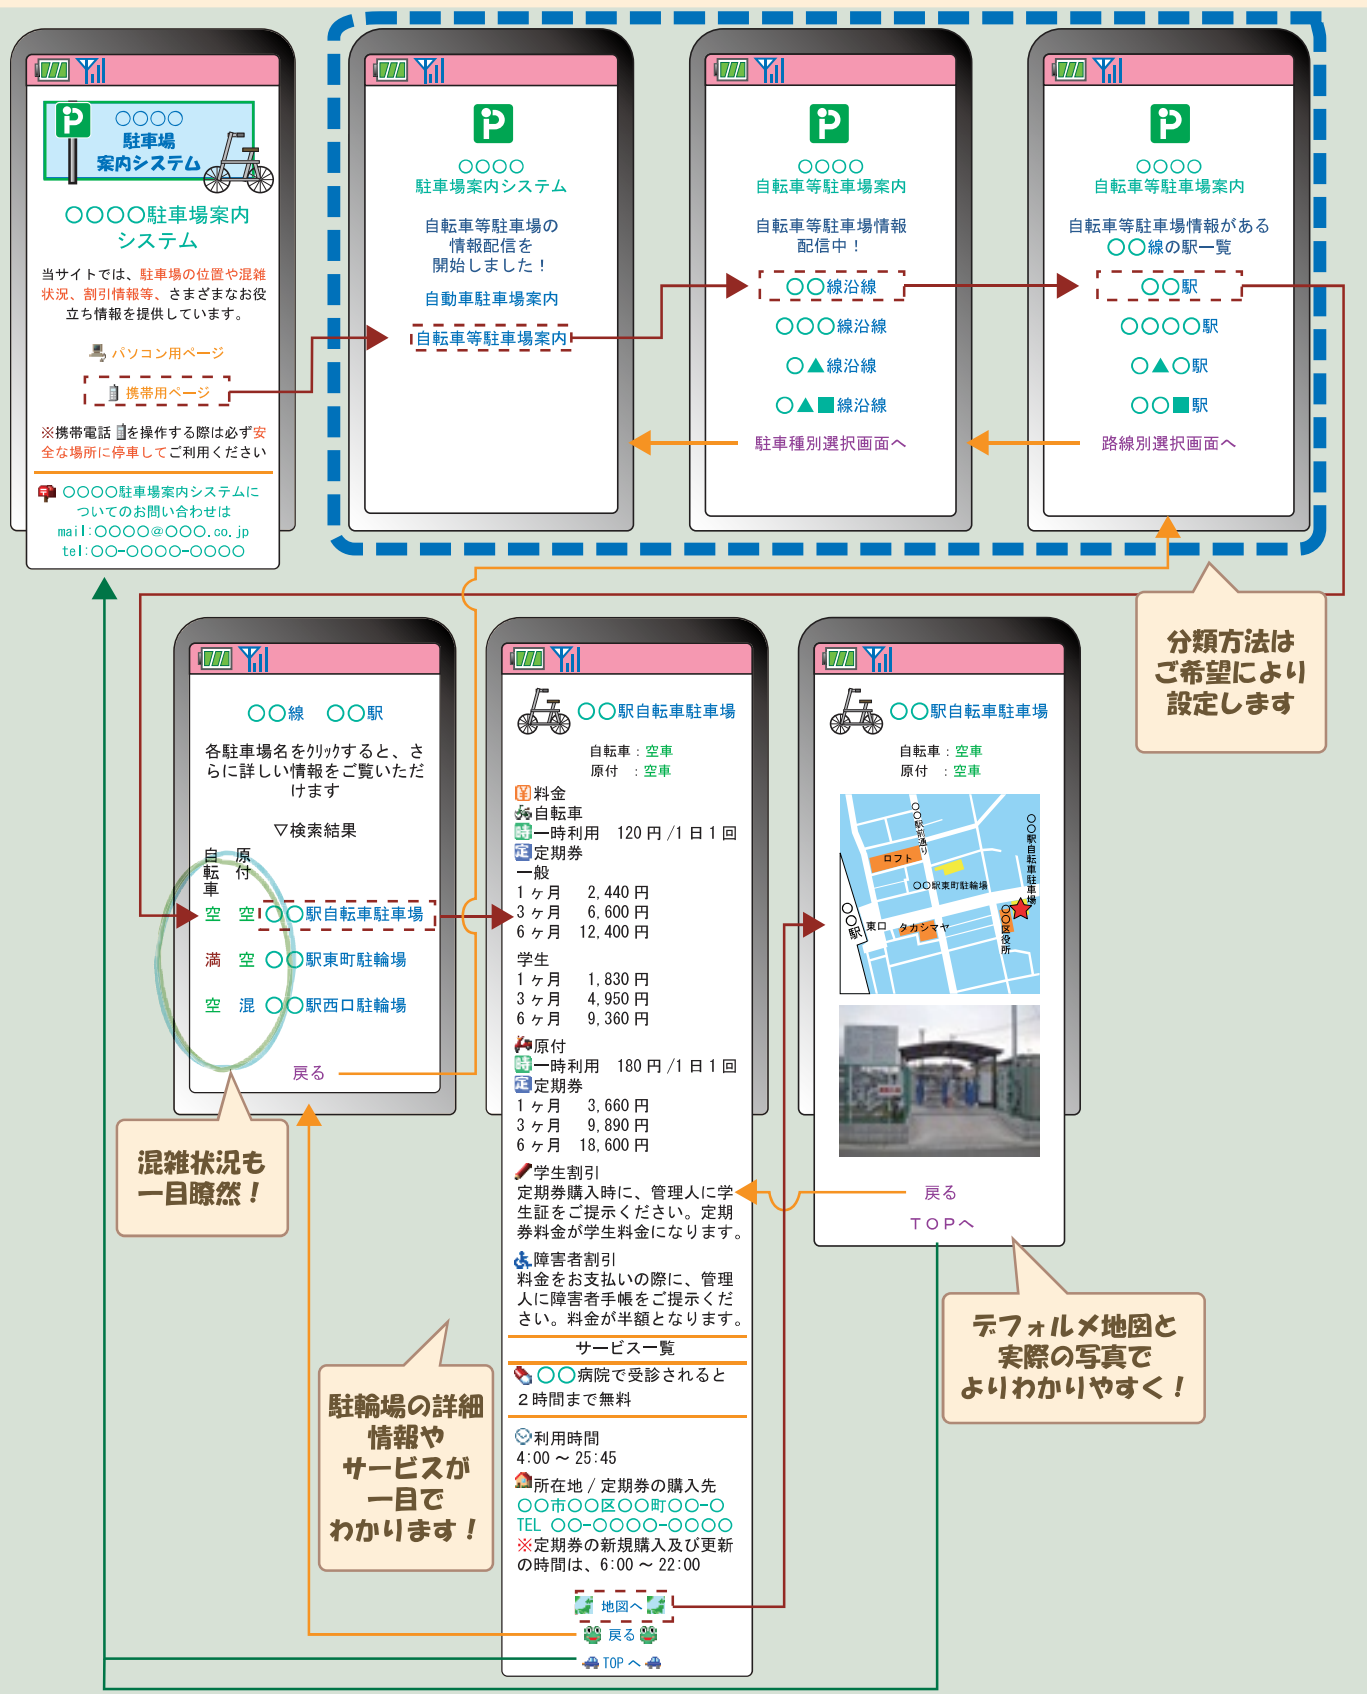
○○○○
駐車場
案内システム

○○○○駐車場案内システム

当サイトでは、駐車場の位置や混雑状況、割引情報等、さまざまなお役立ち情報を提供しています。

パソコン用ページ
携帯用ページ

※携帯電話を操作する際は必ず安全な場所に停車してご利用ください

○○○○駐車場案内システムについてのお問い合わせは
mail:○○○○@○○○.co.jp
tel:○○-○○○○-○○○○

○○○○
駐車場案内システム

自転車等駐車場の情報配信を開始しました！

自動車駐車場案内
自転車等駐車場案内

○○○○
自転車等駐車場案内

自転車等駐車場情報配信中！

○○線沿線
○○○線沿線
○▲線沿線
○▲■線沿線
駐車種別選択画面へ

○○○○
自転車等駐車場案内

自転車等駐車場情報がある○○線の駅一覧

○○駅
○○○○駅
○▲○駅
○○■駅
路線別選択画面へ

分類方法はご希望により設定します

○○線　○○駅

各駐車場名をｸﾘｯｸすると、さらに詳しい情報をご覧いただけます

▽検索結果

自転車　原付
空　空　○○駅自転車駐車場
満　空　○○駅東町駐輪場
空　混　○○駅西口駐輪場

戻る

混雑状況も一目瞭然！

○○駅自転車駐車場

自転車：空車
原付　：空車

料金
自転車
一時利用　120 円 /1 日 1 回
定期券
一般
1 ヶ月　2,440 円
3 ヶ月　6,600 円
6 ヶ月　12,400 円

学生
1 ヶ月　1,830 円
3 ヶ月　4,950 円
6 ヶ月　9,360 円

原付
一時利用　180 円 /1 日 1 回
定期券
1 ヶ月　3,660 円
3 ヶ月　9,890 円
6 ヶ月　18,600 円

学生割引
定期券購入時に、管理人に学生証をご提示ください。定期券料金が学生料金になります。

障害者割引
料金をお支払いの際に、管理人に障害者手帳をご提示ください。料金が半額となります。

サービス一覧
○○病院で受診されると２時間まで無料

利用時間
4:00 ～ 25:45

所在地 / 定期券の購入先
○○市○○区○○町○○-○
TEL ○○-○○○○-○○○○
※定期券の新規購入及び更新の時間は、6:00 ～ 22:00

地図へ
戻る
TOP へ

駐輪場の詳細情報やサービスが一目でわかります！

○○駅自転車駐車場

自転車：空車
原付　：空車

○○駅前通り
ロフト
○○駅東町駐輪場
○○駅自転車駐車場
○○駅
東口
タカシマヤ
○○区役所

戻る
TOPへ

デフォルメ地図と実際の写真でよりわかりやすく！